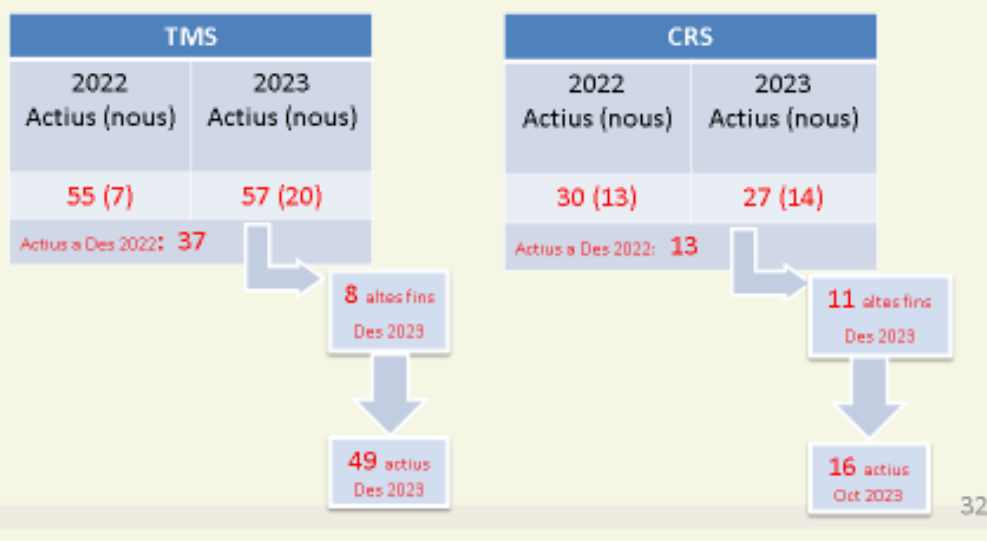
| TMS | |
|---|---|
| 2022 Actius (nous) | 2023 Actius (nous) |
| 55 (7) | 57 (20) |

Actius a Des 2022: 37

8 altes fins Des 2023

49 actius Des 2023

| CRS | |
|---|---|
| 2022 Actius (nous) | 2023 Actius (nous) |
| 30 (13) | 27 (14) |

Actius a Des 2022: 13

11 altes fins Des 2023

16 actius Oct 2023

32